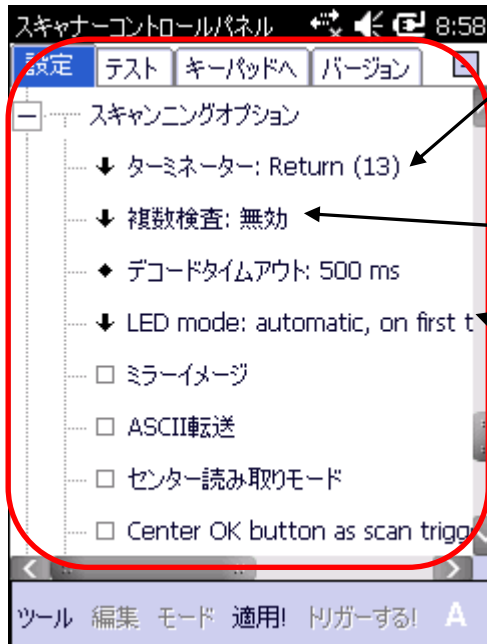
スキャナーコントロールパネル 8:58

設定 テスト キーパッドへ バージョン

スキャンニングオプション

ターミネーター: Return (13)

複数検査: 無効

デコードタイムアウト: 500 ms

LED mode: automatic, on first t

ミラーイメージ

ASCII転送

センター読み取りモード

Center OK button as scan trigg

ツール 編集 モード 適用! トリガーする! A